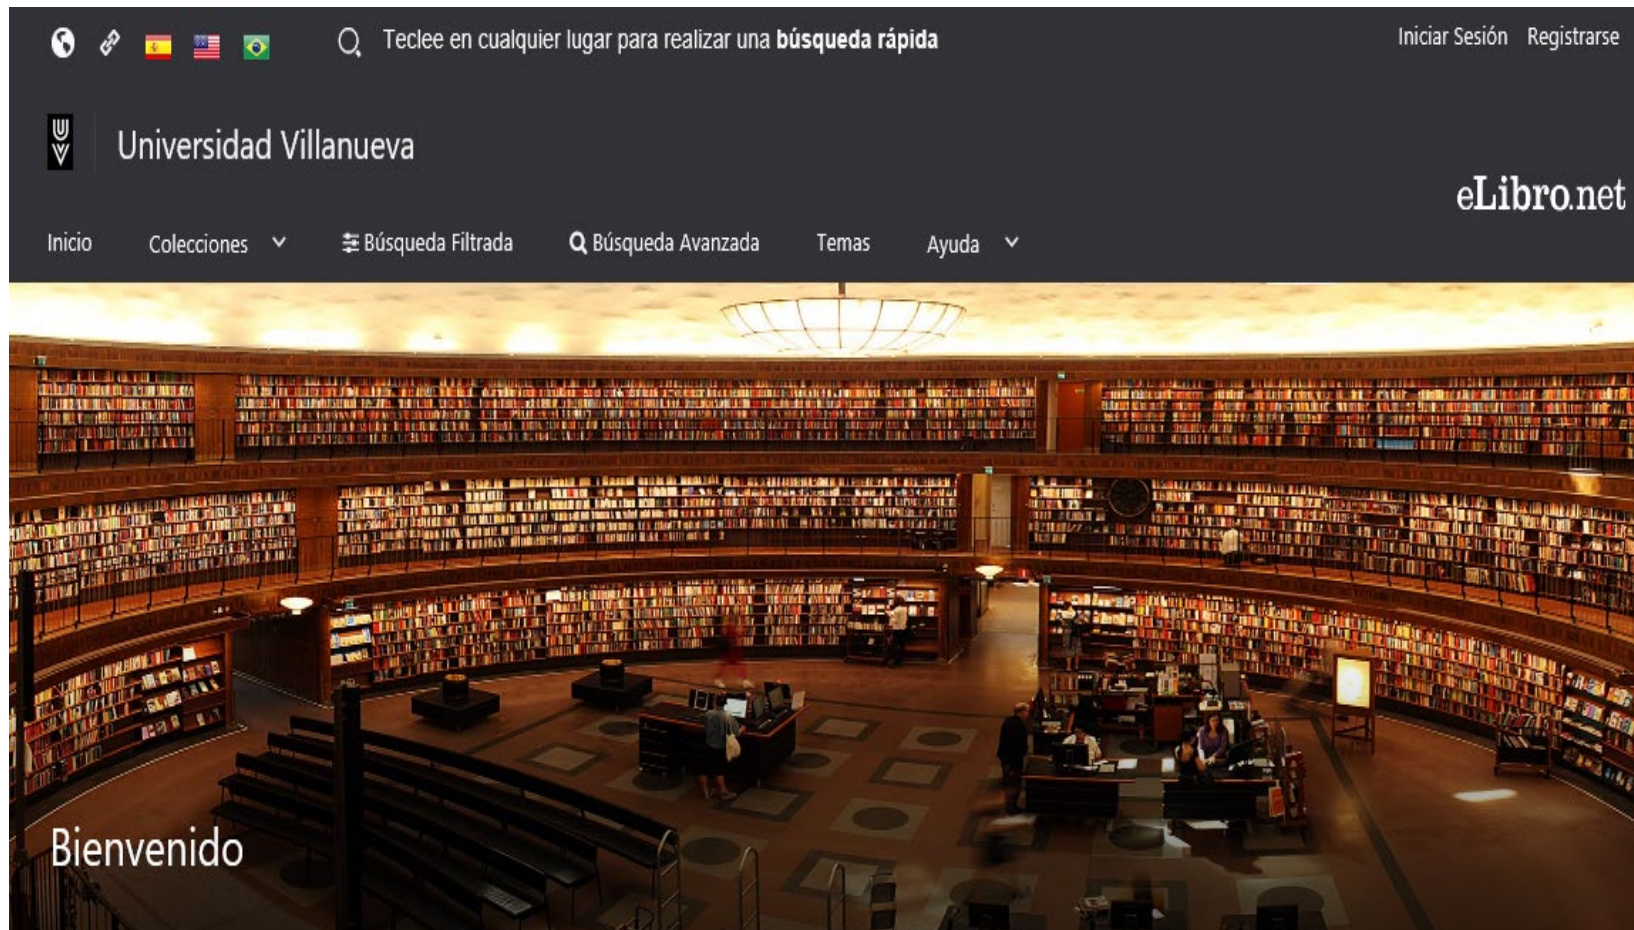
Teclee en cualquier lugar para realizar una **búsqueda rápida**

Iniciar Sesión Registrarse

Universidad Villanueva

eLibro.net

Inicio Colecciones Búsqueda Filtrada Búsqueda Avanzada Temas Ayuda

Bienvenido